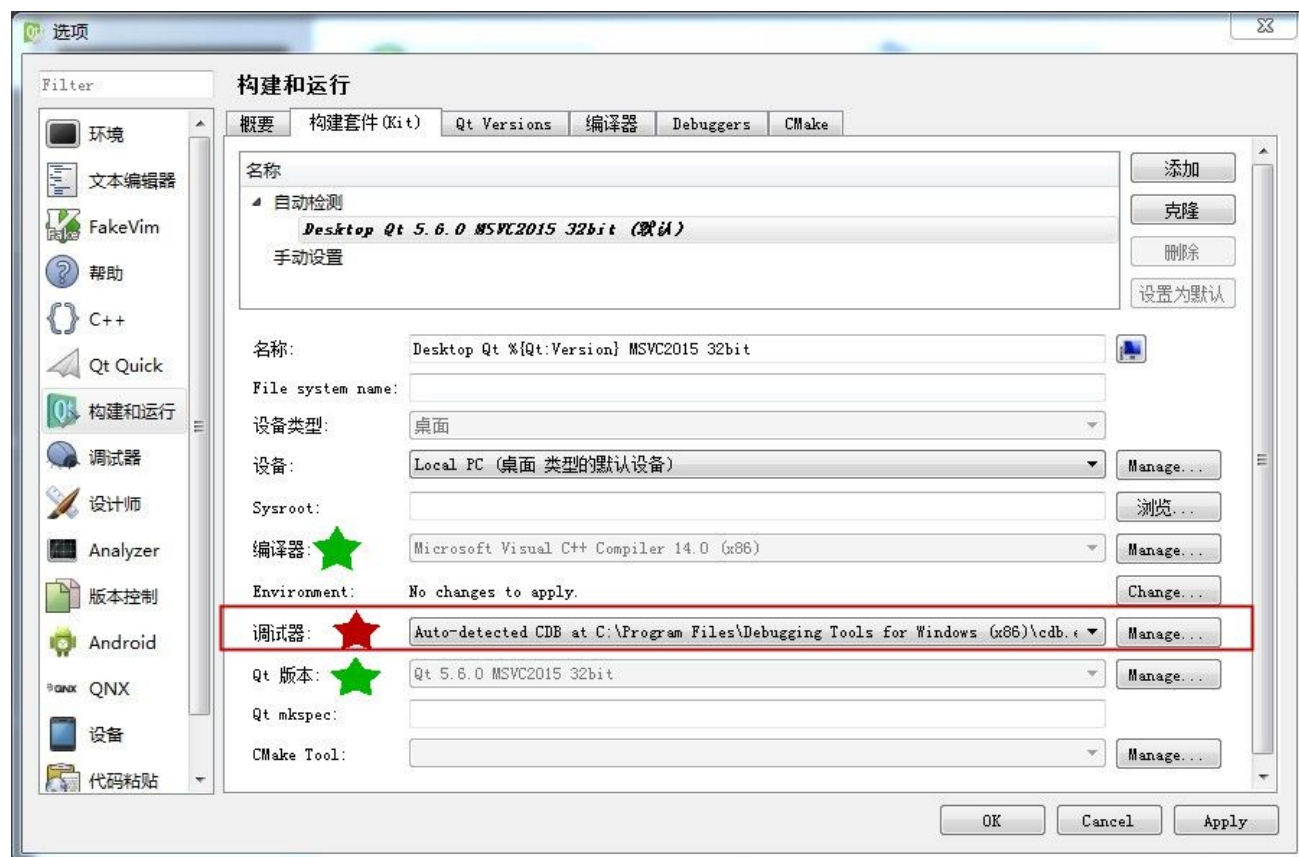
选项

Filter

环境
文本编辑器
FakeVim
帮助
C++
Qt Quick
构建和运行
调试器
设计师
Analyzer
版本控制
Android
QNX
设备
代码粘贴

构建和运行

概要 | 构建套件(Kit) | Qt Versions | 编译器 | Debuggers | CMake

名称
自动检测
Desktop Qt 5.6.0 MSVC2015 32bit (默认)
手动设置

添加
克隆
删除
设置为默认

名称: Desktop Qt %{Qt:Version} MSVC2015 32bit
File system name:
设备类型: 桌面
设备: Local PC (桌面 类型的默认设备) Manage...
Sysroot: 浏览...
编译器: Microsoft Visual C++ Compiler 14.0 (x86) Manage...
Environment: No changes to apply. Change...
调试器: Auto-detected CDB at C:\Program Files\Debugging Tools for Windows (x86)\cdb.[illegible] Manage...
Qt 版本: Qt 5.6.0 MSVC2015 32bit Manage...
Qt mkspec:
CMake Tool: Manage...

OK Cancel Apply